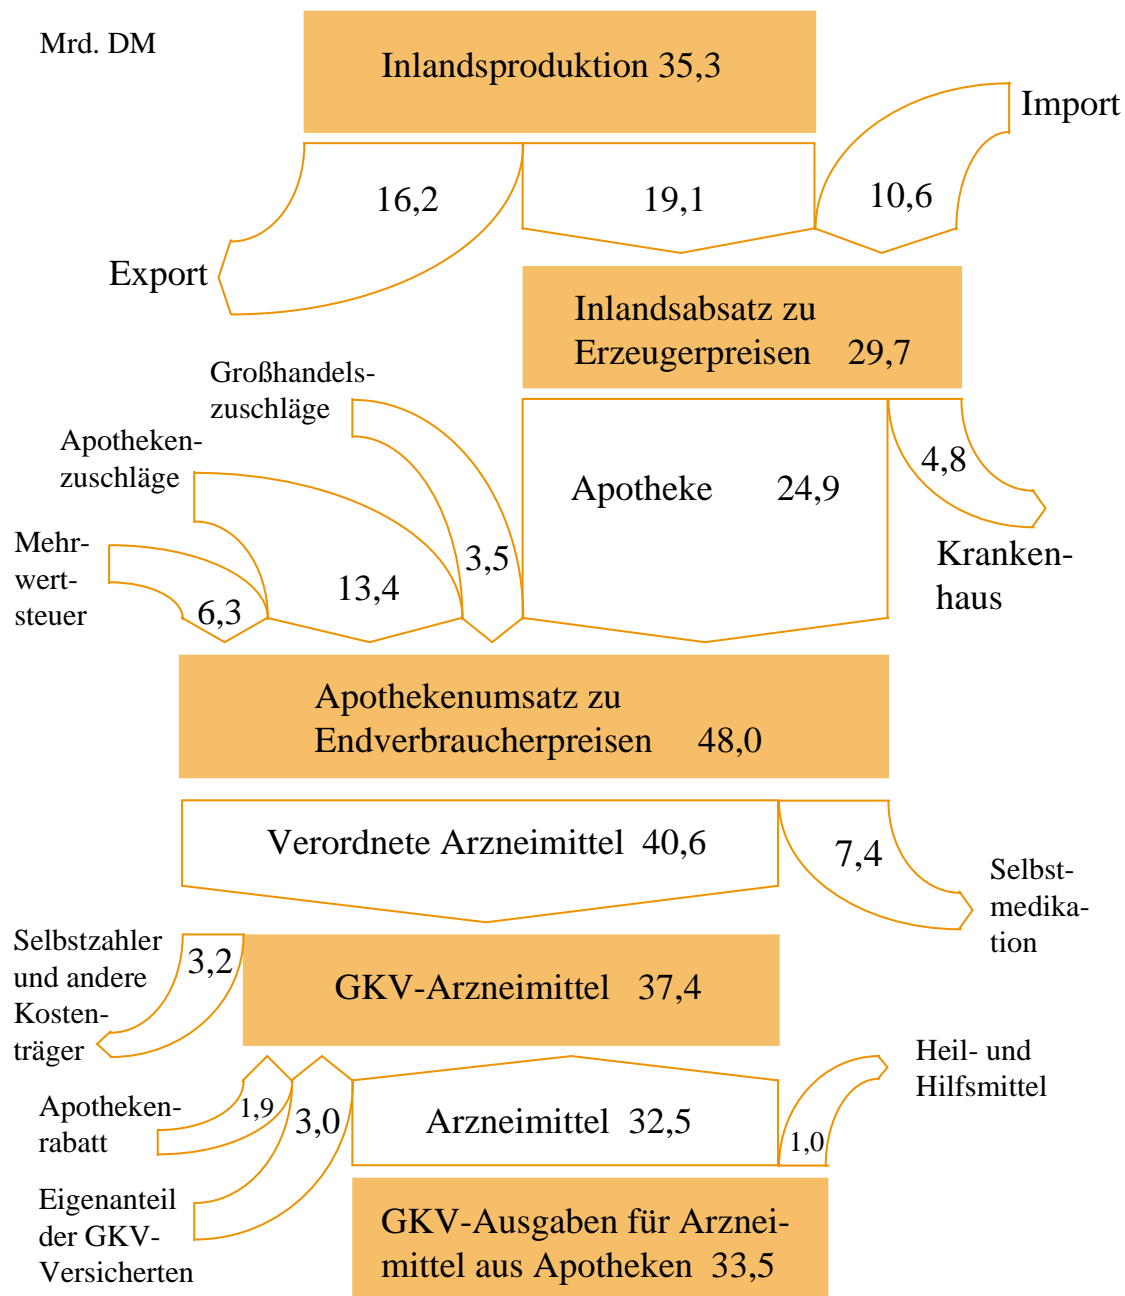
Mrd. DM

Inlandsproduktion 35,3

Import

16,2

19,1

10,6

Export

Inlandsabsatz zu Erzeugerpreisen 29,7

Großhandelszuschläge

Apothekenzuschläge

Apotheke 24,9

4,8

Mehrwertsteuer

3,5

13,4

Krankenhaus

6,3

Apothekenumsatz zu Endverbraucherpreisen 48,0

Verordnete Arzneimittel 40,6

7,4

Selbstmedikation

Selbstzahler und andere Kostenträger

3,2

GKV-Arzneimittel 37,4

Heil- und Hilfsmittel

Apothekenrabatt

1,9

3,0

Arzneimittel 32,5

1,0

Eigenanteil der GKV-Versicherten

GKV-Ausgaben für Arzneimittel aus Apotheken 33,5